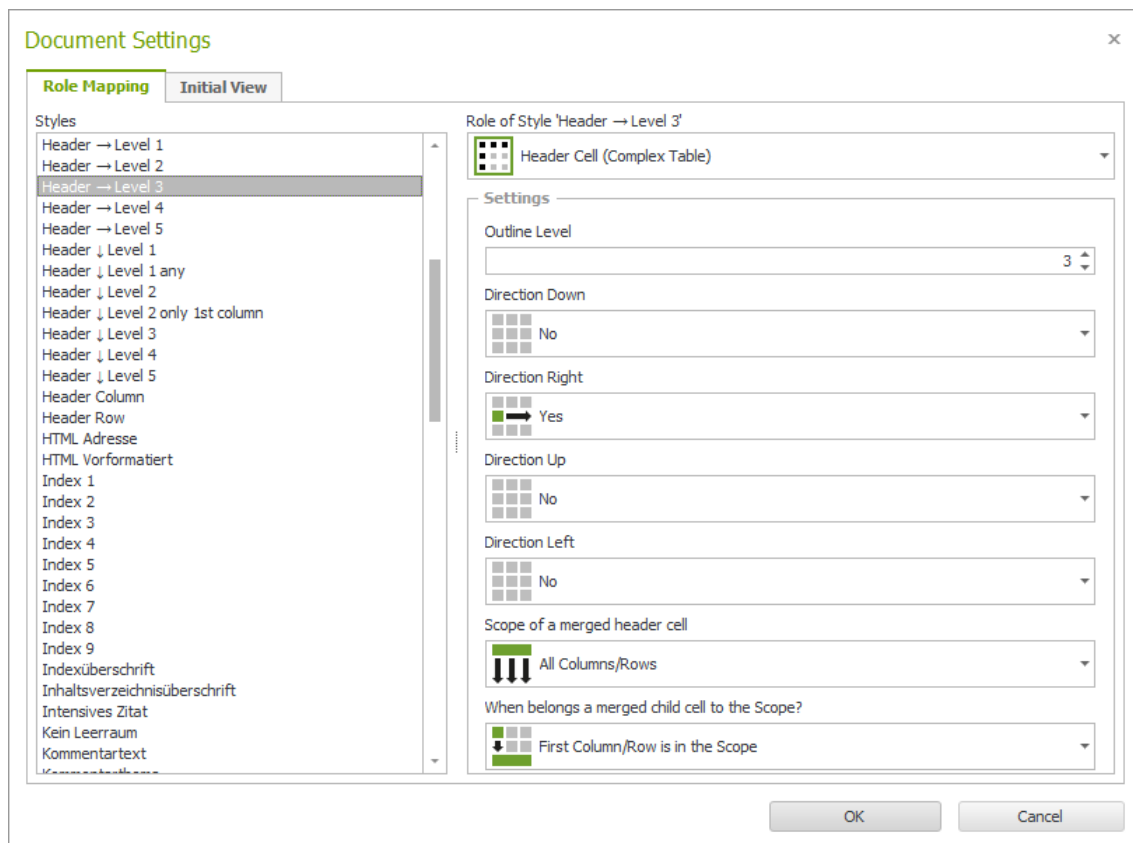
Document Settings
×

Role Mapping
Initial View

Styles
Header → Level 1
Header → Level 2
Header → Level 3
Header → Level 4
Header → Level 5
Header ↓ Level 1
Header ↓ Level 1 any
Header ↓ Level 2
Header ↓ Level 2 only 1st column
Header ↓ Level 3
Header ↓ Level 4
Header ↓ Level 5
Header Column
Header Row
HTML Adresse
HTML Vorformatiert
Index 1
Index 2
Index 3
Index 4
Index 5
Index 6
Index 7
Index 8
Index 9
Indexüberschrift
Inhaltsverzeichnisüberschrift
Intensives Zitat
Kein Leerraum
Kommentartext
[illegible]

Role of Style 'Header → Level 3'
Header Cell (Complex Table)

Settings
Outline Level
3
Direction Down
No
Direction Right
Yes
Direction Up
No
Direction Left
No
Scope of a merged header cell
All Columns/Rows
When belongs a merged child cell to the Scope?
First Column/Row is in the Scope

OK
Cancel